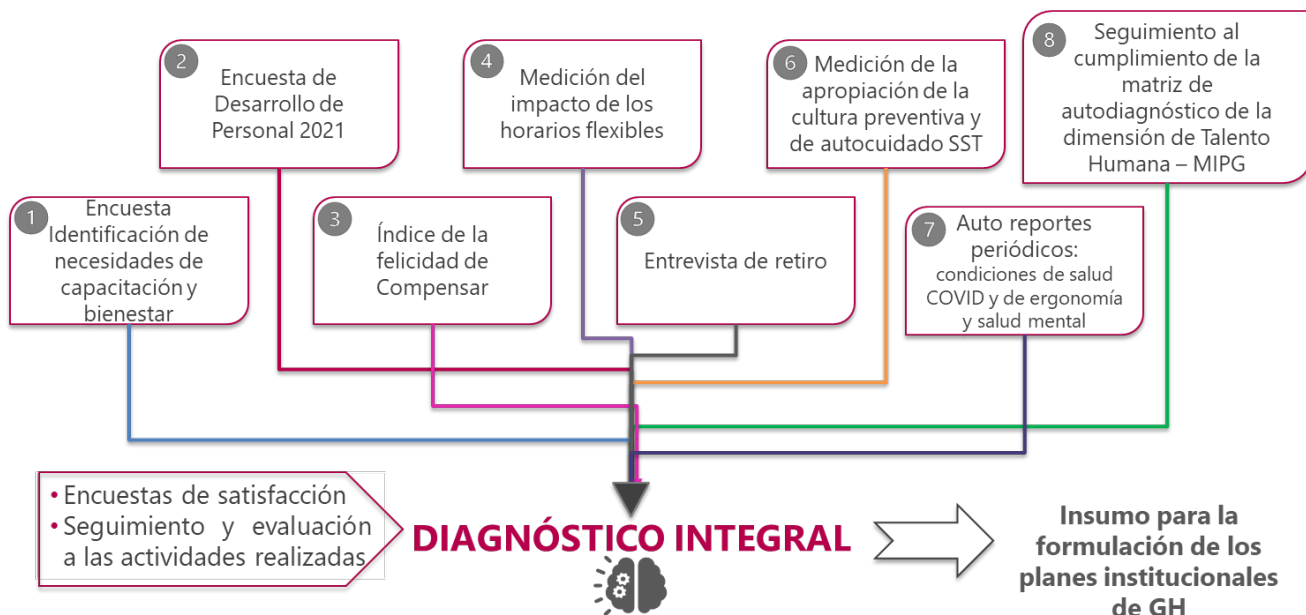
2 Encuesta de Desarrollo de Personal 2021

4 Medición del impacto de los horarios flexibles

6 Medición de la apropiación de la cultura preventiva y de autocuidado SST

8 Seguimiento al cumplimiento de la matriz de autodiagnóstico de la dimensión de Talento Humana – MIPG

1 Encuesta Identificación de necesidades de capacitación y bienestar

3 Índice de la felicidad de Compensar

5 Entrevista de retiro

7 Auto reportes periódicos: condiciones de salud COVID y de ergonomía y salud mental

• Encuestas de satisfacción
• Seguimiento y evaluación a las actividades realizadas

DIAGNÓSTICO INTEGRAL

Insumo para la formulación de los planes institucionales de GH